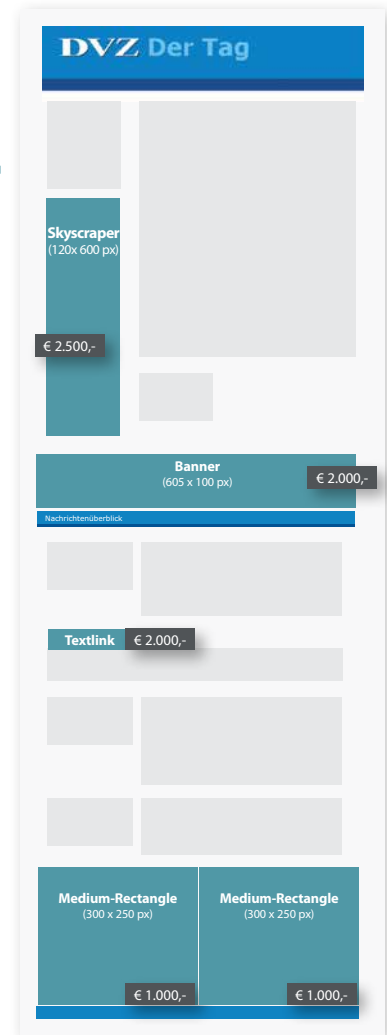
DVZ Der Tag

Skyscraper
(120x 600 px)

€ 2.500,-

Banner
(605 x 100 px)

€ 2.000,-

Nachrichtenüberblick

Textlink

€ 2.000,-

Medium-Rectangle
(300 x 250 px)

Medium-Rectangle
(300 x 250 px)

€ 1.000,-

€ 1.000,-